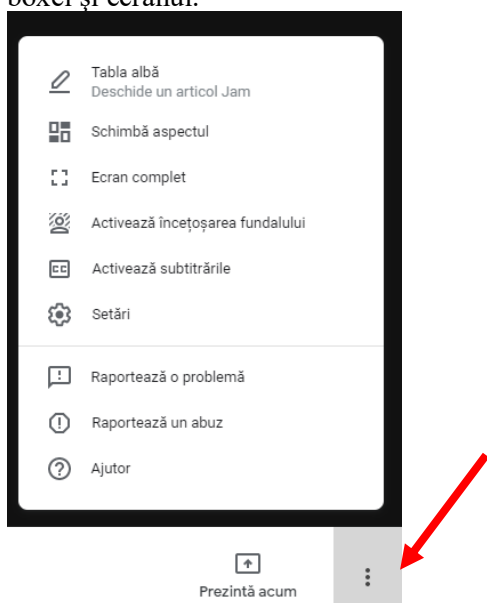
boxei și ecranul.

Tabla albă
Deschide un articol Jam

Schimbă aspectul

Ecran complet

Activează încețoșarea fundalului

Activează subtitrările

Setări

Raportează o problemă

Raportează un abuz

Ajutor

Prezintă acum